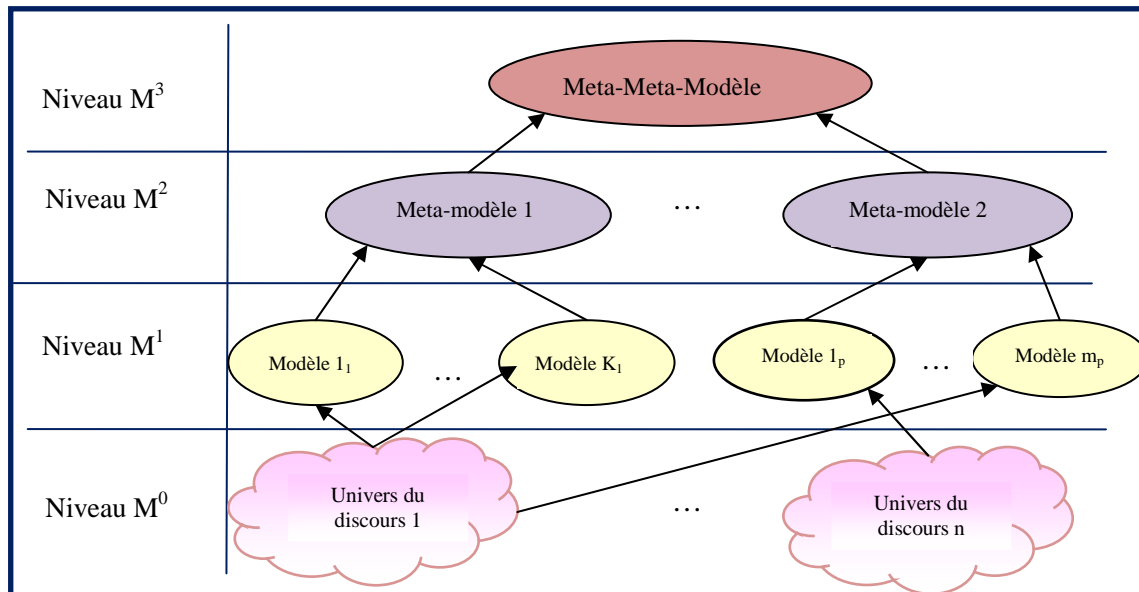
Niveau $M^3$

Meta-Meta-Modèle

Niveau $M^2$

Meta-modèle 1

…

Meta-modèle 2

Niveau $M^1$

Modèle $1_1$

…

Modèle $K_1$

Modèle $1_p$

…

Modèle $m_p$

Niveau $M^0$

Univers du discours 1

…

Univers du discours n